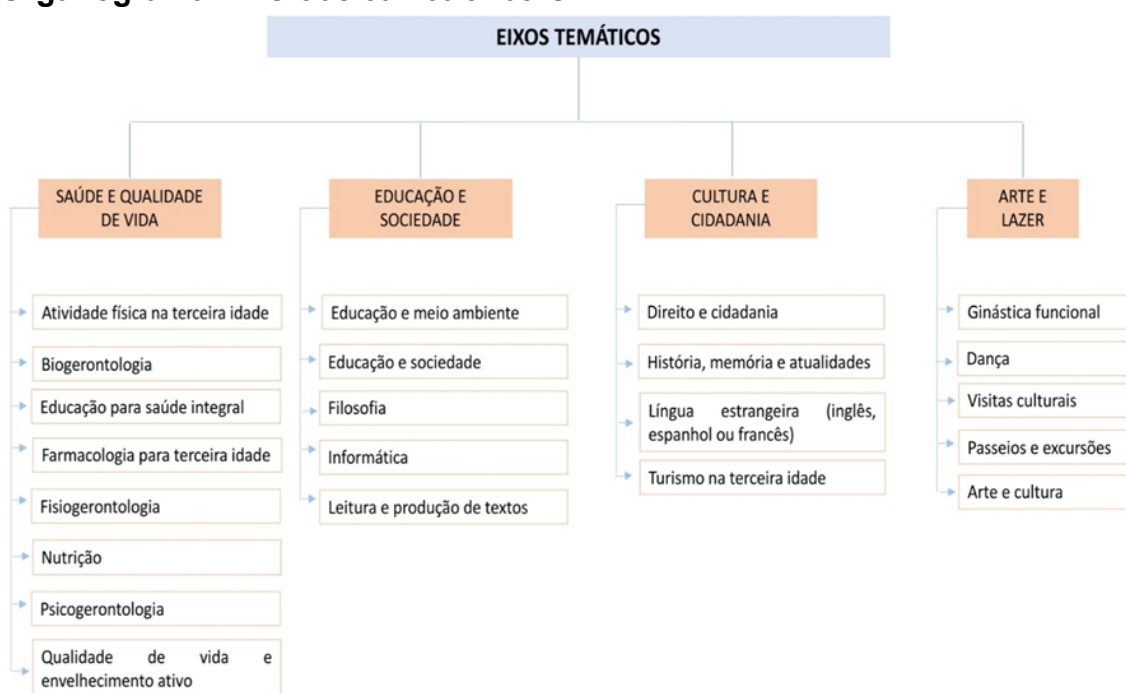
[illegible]

EIXOS TEMÁTICOS

SAÚDE E QUALIDADE DE VIDA

Atividade física na terceira idade

Biogerontologia

Educação para saúde integral

Farmacologia para terceira idade

Fisiogerontologia

Nutrição

Psicogerontologia

Qualidade de vida e envelhecimento ativo

EDUCAÇÃO E SOCIEDADE

Educação e meio ambiente

Educação e sociedade

Filosofia

Informática

Leitura e produção de textos

CULTURA E CIDADANIA

Direito e cidadania

História, memória e atualidades

Língua estrangeira (inglês, espanhol ou francês)

Turismo na terceira idade

ARTE E LAZER

Ginástica funcional

Dança

Visitas culturais

Passeios e excursões

Arte e cultura